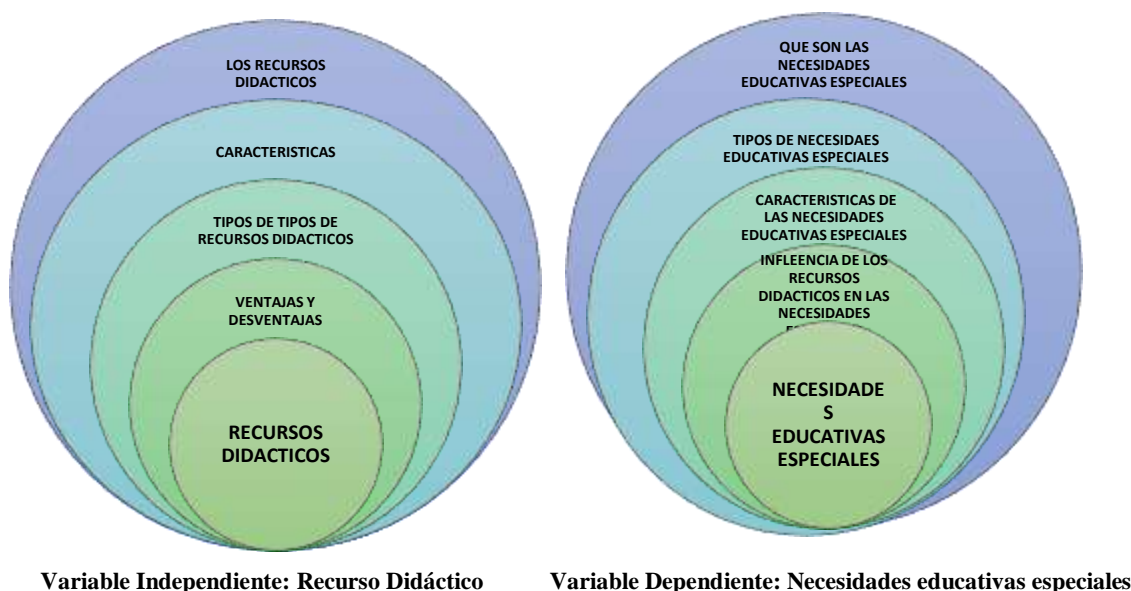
LOS RECURSOS DIDACTICOS

CARACTERISTICAS

TIPOS DE TIPOS DE RECURSOS DIDACTICOS

VENTAJAS Y DESVENTAJAS

RECURSOS DIDACTICOS

Variable Independiente: Recurso Didáctico

QUE SON LAS NECESIDADES EDUCATIVAS ESPECIALES

TIPOS DE NECESIDAES EDUCATIVAS ESPECIALES

CARACTERISTICAS DE LAS NECESIDADES EDUCATIVAS ESPECIALES

INFLEENCIA DE LOS RECURSOS DIDACTICOS EN LAS NECESIDADES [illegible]

NECESIDADE S EDUCATIVAS ESPECIALES

Variable Dependiente: Necesidades educativas especiales